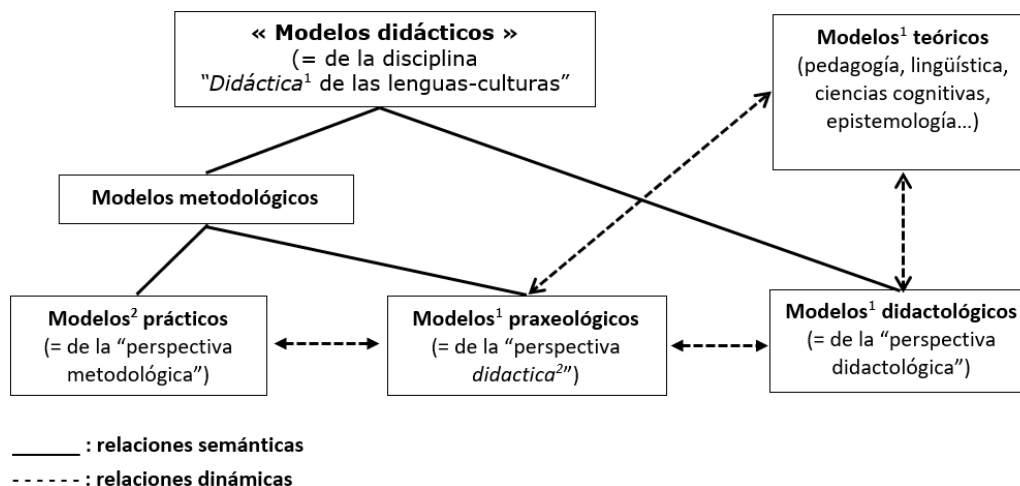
« Modelos didácticos »
(= de la disciplina
"Didáctica$^1$ de las lenguas-culturas"

Modelos$^1$ teóricos
(pedagogía, lingüística, ciencias cognitivas, epistemología...)

Modelos metodológicos

Modelos$^2$ prácticos
(= de la "perspectiva metodológica")

Modelos$^1$ praxeológicos
(= de la "perspectiva didactica$^2$")

Modelos$^1$ didactológicos
(= de la "perspectiva didactológica")

______ : relaciones semánticas
- - - - - - : relaciones dinámicas